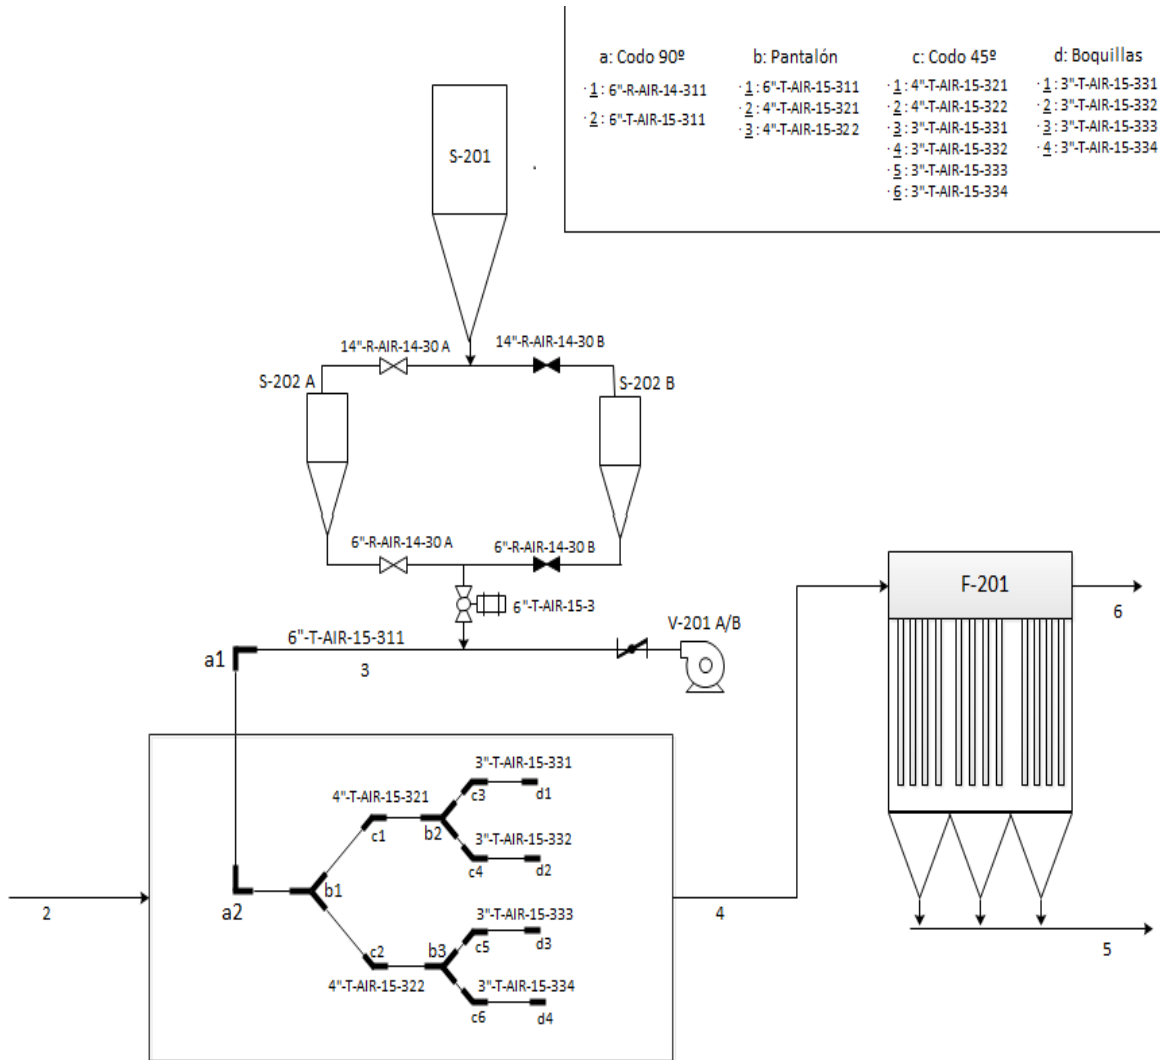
a: Codo 90º
· 1 : 6"-R-AIR-14-311
· 2 : 6"-T-AIR-15-311

b: Pantalón
· 1 : 6"-T-AIR-15-311
· 2 : 4"-T-AIR-15-321
· 3 : 4"-T-AIR-15-32 2

c: Codo 45º
· 1 : 4"-T-AIR-15-321
· 2 : 4"-T-AIR-15-322
· 3 : 3"-T-AIR-15-331
· 4 : 3"-T-AIR-15-332
· 5 : 3"-T-AIR-15-333
· 6 : 3"-T-AIR-15-334

d: Boquillas
· 1 : 3"-T-AIR-15-331
· 2 : 3"-T-AIR-15-332
· 3 : 3"-T-AIR-15-333
· 4 : 3"-T-AIR-15-334

S-201

14"-R-AIR-14-30 A
14"-R-AIR-14-30 B
S-202 A
S-202 B
6"-R-AIR-14-30 A
6"-R-AIR-14-30 B
6"-T-AIR-15-3
6"-T-AIR-15-311
V-201 A/B
a1
3
F-201
6
4"-T-AIR-15-321
3"-T-AIR-15-331
c3
d1
c1
b2
3"-T-AIR-15-332
c4
d2
a2
b1
2
3"-T-AIR-15-333
c5
d3
c2
b3
4"-T-AIR-15-322
3"-T-AIR-15-334
c6
d4
4
5